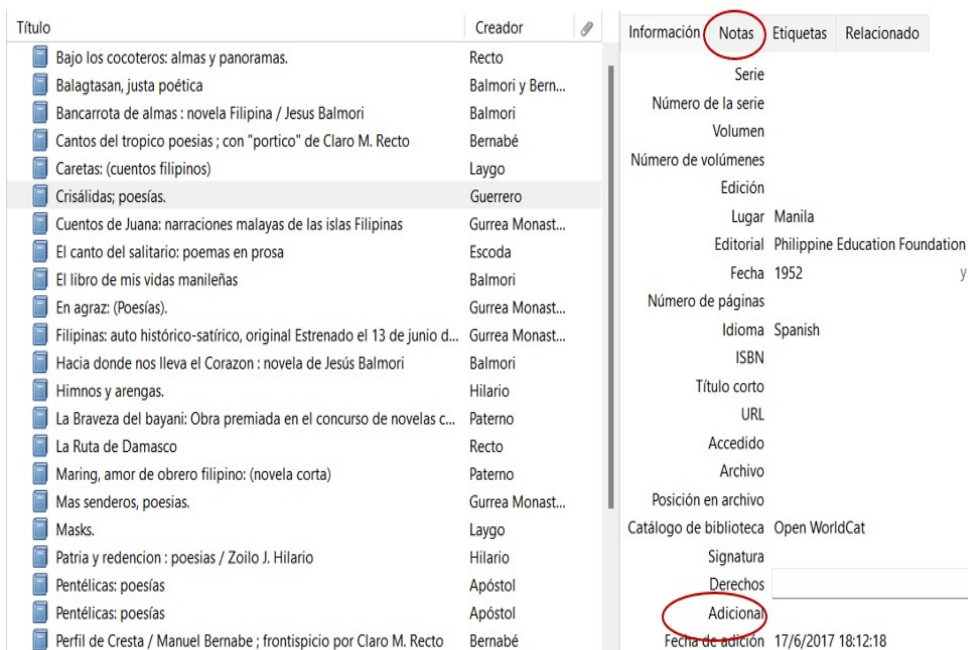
| Título | Creador |
|---|---|
| Bajo los cocoteros: almas y panoramas. | Recto |
| Balagtasan, justa poética | Balmori y Bern... |
| Bancarrota de almas : novela Filipina / Jesus Balmori | Balmori |
| Cantos del tropico poesias ; con "portico" de Claro M. Recto | Bernabé |
| Caretas: (cuentos filipinos) | Laygo |
| Crisálidas; poesías. | Guerrero |
| Cuentos de Juana: narraciones malayas de las islas Filipinas | Gurrea Monast... |
| El canto del salitario: poemas en prosa | Escoda |
| El libro de mis vidas manileñas | Balmori |
| En agraz: (Poesías). | Gurrea Monast... |
| Filipinas: auto histórico-satírico, original Estrenado el 13 de junio d... | Gurrea Monast... |
| Hacia donde nos lleva el Corazon : novela de Jesús Balmori | Balmori |
| Himnos y arengas. | Hilario |
| La Braveza del bayani: Obra premiada en el concurso de novelas c... | Paterno |
| La Ruta de Damasco | Recto |
| Maring, amor de obrero filipino: (novela corta) | Paterno |
| Mas senderos, poesias. | Gurrea Monast... |
| Masks. | Laygo |
| Patria y redencion : poesias / Zoilo J. Hilario | Hilario |
| Pentélicas: poesías | Apóstol |
| Pentélicas: poesías | Apóstol |
| Perfil de Cresta / Manuel Bernabe ; frontispicio por Claro M. Recto | Bernabé |

Información Notas Etiquetas Relacionado

| | |
|---|---|
| Serie | |
| Número de la serie | |
| Volumen | |
| Número de volúmenes | |
| Edición | |
| Lugar | Manila |
| Editorial | Philippine Education Foundation |
| Fecha | 1952 y |
| Número de páginas | |
| Idioma | Spanish |
| ISBN | |
| Título corto | |
| URL | |
| Accedido | |
| Archivo | |
| Posición en archivo | |
| Catálogo de biblioteca | Open WorldCat |
| Signatura | |
| Derechos | |
| Adicional | |
| Fecha de adición | 17/6/2017 18:12:18 |